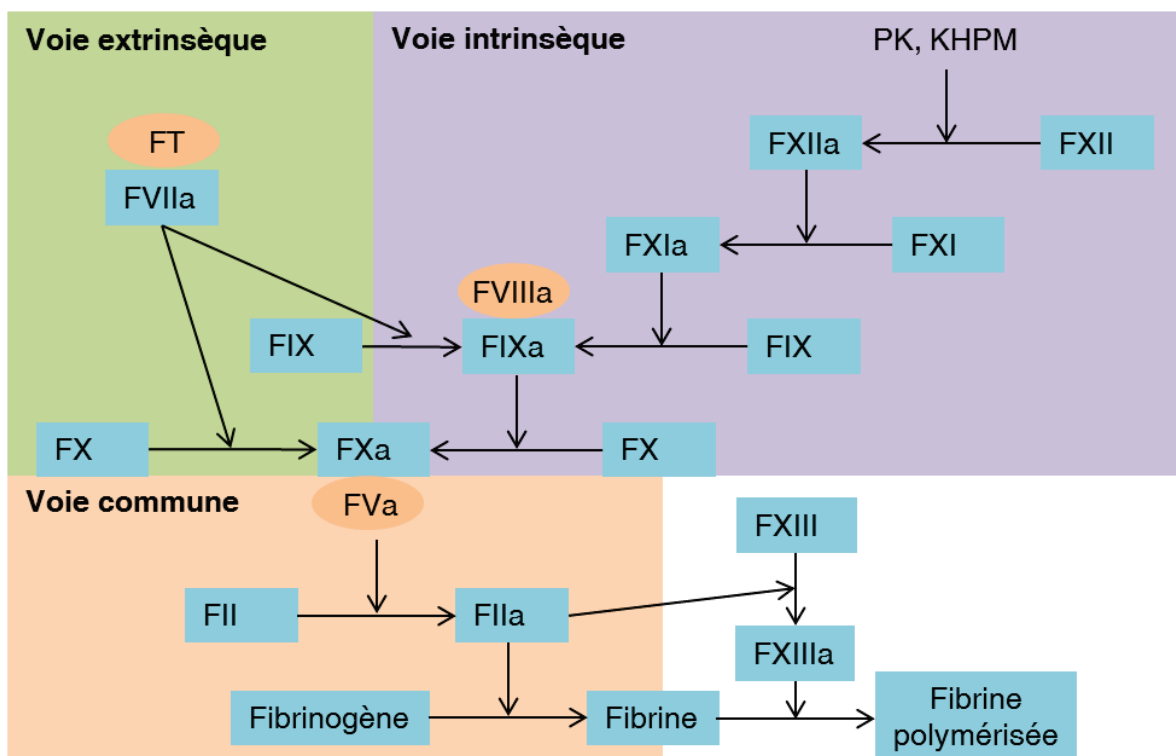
Voie extrinsèque

Voie intrinsèque

PK, KHPM

FXIIa

FXII

FT

FVIIa

FXIa

FXI

FVIIIa

FIX

FIXa

FIX

FX

FXa

FX

Voie commune

FVa

FXIII

FII

FIIa

FXIIIa

Fibrinogène

Fibrine

Fibrine polymérisée